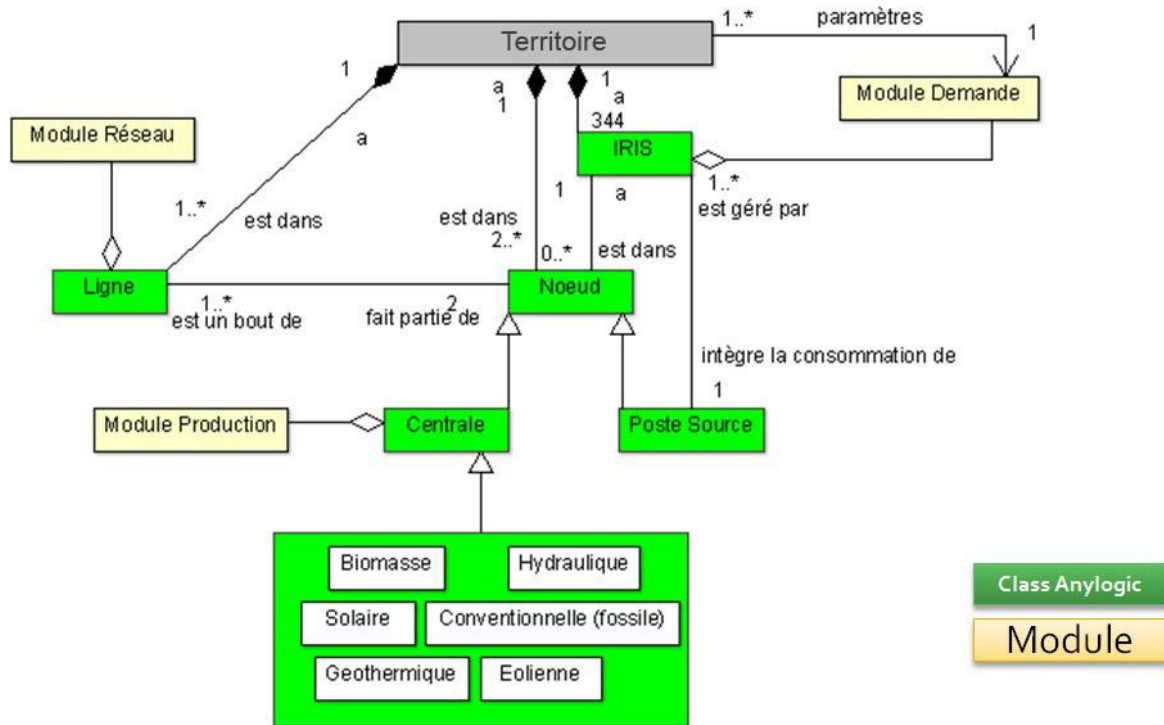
Territoire

1..*
paramètres
1

Module Demande

1
a

a
1

1
a
344

IRIS

1..*
est géré par

Module Réseau

1..*
est dans

est dans
2..*

1
0..*

a
est dans

Ligne

1..*
est un bout de

2
fait partie de

Noeud

intègre la consommation de
1

Module Production

Centrale

Poste Source

Biomasse
Hydraulique
Solaire
Conventionnelle (fossile)
Geothermique
Eolienne

Class Anylogic
Module